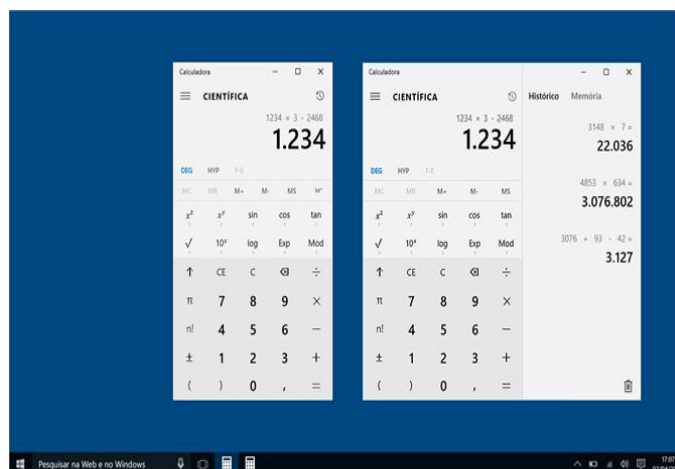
Calculadora
– □ ×
≡ CIENTÍFICA
1234 × 3 - 2468
1.234
DEG HYP F-E
MC MR M+ M- MS M˅
$x^2$ $x^y$ sin cos tan
√ $10^x$ log Exp Mod
↑ CE C ⌫ ÷
π 7 8 9 ×
n! 4 5 6 −
± 1 2 3 +
( ) 0 , =

Calculadora
– □ ×
≡ CIENTÍFICA
1234 × 3 - 2468
1.234
DEG HYP F-E
MC MR M+ M- MS
$x^2$ $x^y$ sin cos tan
√ $10^x$ log Exp Mod
↑ CE C ⌫ ÷
π 7 8 9 ×
n! 4 5 6 −
± 1 2 3 +
( ) 0 , =

Histórico Memória
3148 × 7 =
22.036
4853 × 634 =
3.076.802
3076 + 93 - 42 =
3.127

Pesquisar na Web e no Windows
17:07
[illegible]